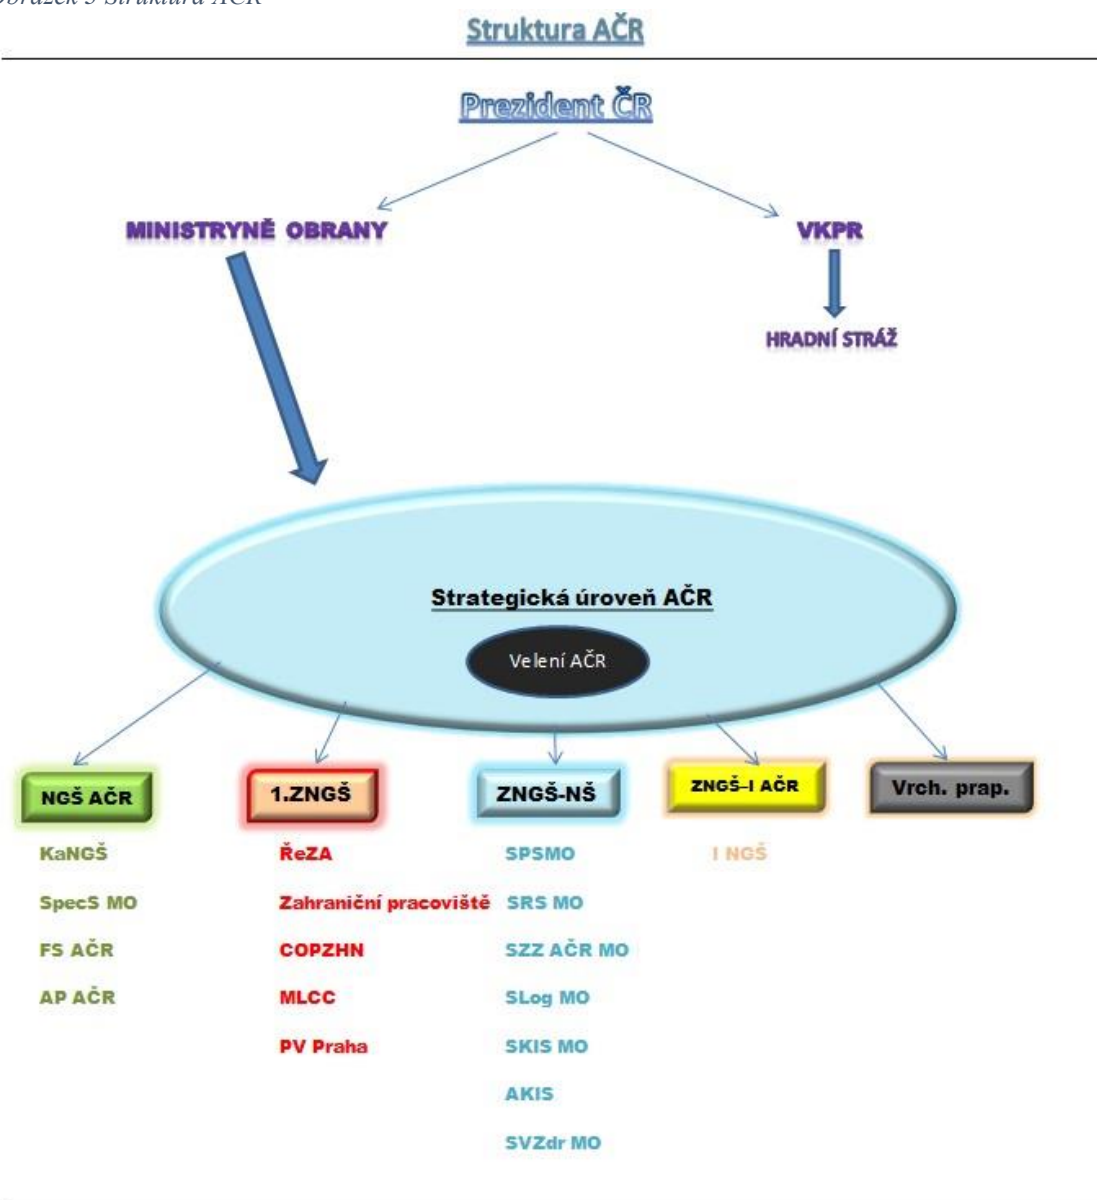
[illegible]brázek 5 Struktura AČR

Struktura AČR

Prezident ČR

MINISTRYNĚ OBRANY

VKPR

HRADNÍ STRÁŽ

Strategická úroveň AČR

Velení AČR

NGŠ AČR

KaNGŠ

SpecS MO

FS AČR

AP AČR

1.ZNGŠ

ŘeZA

Zahraniční pracoviště

COPZHN

MLCC

PV Praha

ZNGŠ-NŠ

SPSMO

SRS MO

SZZ AČR MO

SLog MO

SKIS MO

AKIS

SVZdr MO

ZNGŠ–I AČR

I NGŠ

Vrch. prap.